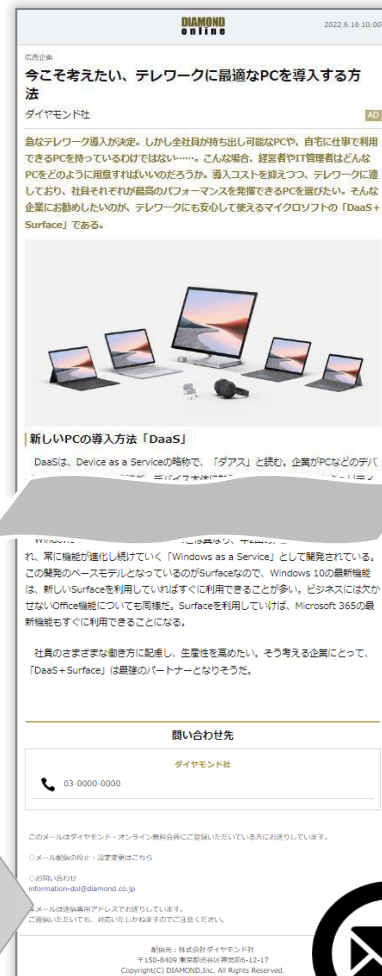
DIAMOND online

2022.6.16 10:00

広告企画

今こそ考えたい、テレワークに最適なPCを導入する方法

ダイヤモンド社

AD

急なテレワーク導入が決定。しかし全社員が持ち出し可能なPCや、自宅に仕事で利用できるPCを持っているわけではない……。こんな場合、経営者やIT管理者はどんなPCをどのように用意すればいいのだろうか。導入コストを抑えつつ、テレワークに適しており、社員それぞれが最高のパフォーマンスを発揮できるPCを選びたい。そんな企業にお勧めしたいのが、テレワークにも安心して使えるマイクロソフトの「DaaS＋Surface」である。

新しいPCの導入方法「DaaS」

DaaSは、Device as a Serviceの略称で、「ダアス」と読む。企業がPCなどのデバ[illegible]

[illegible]れ、常に機能が進化し続けていく「Windows as a Service」として開発されている。この開発のベースモデルとなっているのがSurfaceなので、Windows 10の最新機能は、新しいSurfaceを利用していればすぐに利用できることが多い。ビジネスには欠かせないOffice機能についても同様だ。Surfaceを利用していけば、Microsoft 365の最新機能もすぐに利用できることになる。

社員のさまざまな働き方に配慮し、生産性を高めたい。そう考える企業にとって、「DaaS＋Surface」は最強のパートナーとなりそうだ。

問い合わせ先

ダイヤモンド社

03-0000-0000

このメールはダイヤモンド・オンライン無料会員にご登録いただいている方にお送りしています。

◇メール配信の停止・設定変更はこちら

◇お問い合わせ
information-dol@diamond.co.jp

※メールは送信専用アドレスでお送りしています。
ご返信いただいても、対応いたしかねますのでご注意ください。

配信元：株式会社ダイヤモンド社
〒150-8409 東京都渋谷区神宮前6-12-17
Copyright(C) DIAMOND,Inc. All Rights Reserved.